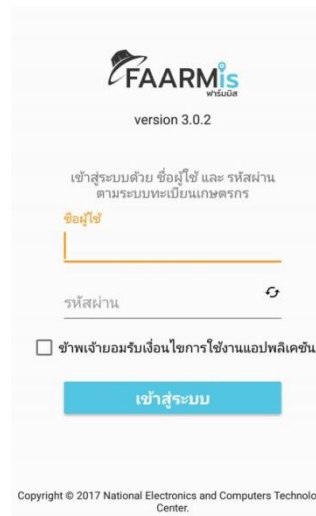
FAARMis
ฟาร์มมิส

version 3.0.2

เข้าสู่ระบบด้วย ชื่อผู้ใช้ และ รหัสผ่าน ตามระบบทะเบียนเกษตรกร

ชื่อผู้ใช้

รหัสผ่าน

ข้าพเจ้ายอมรับเงื่อนไขการใช้งานแอปพลิเคชัน

เข้าสู่ระบบ

Copyright © 2017 National Electronics and Computers Technolo Center.